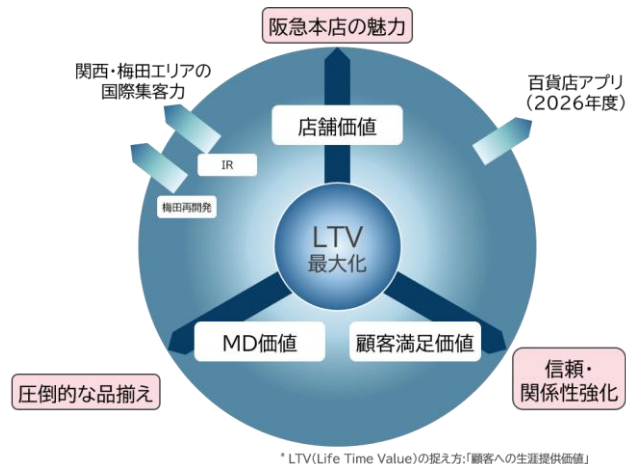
阪急本店の魅力

関西・梅田エリアの国際集客力

百貨店アプリ（2026年度）

店舗価値

IR

梅田再開発

LTV
最大化

MD価値

顧客満足価値

信頼・関係性強化

圧倒的な品揃え

* LTV(Life Time Value)の捉え方:「顧客への生涯提供価値」